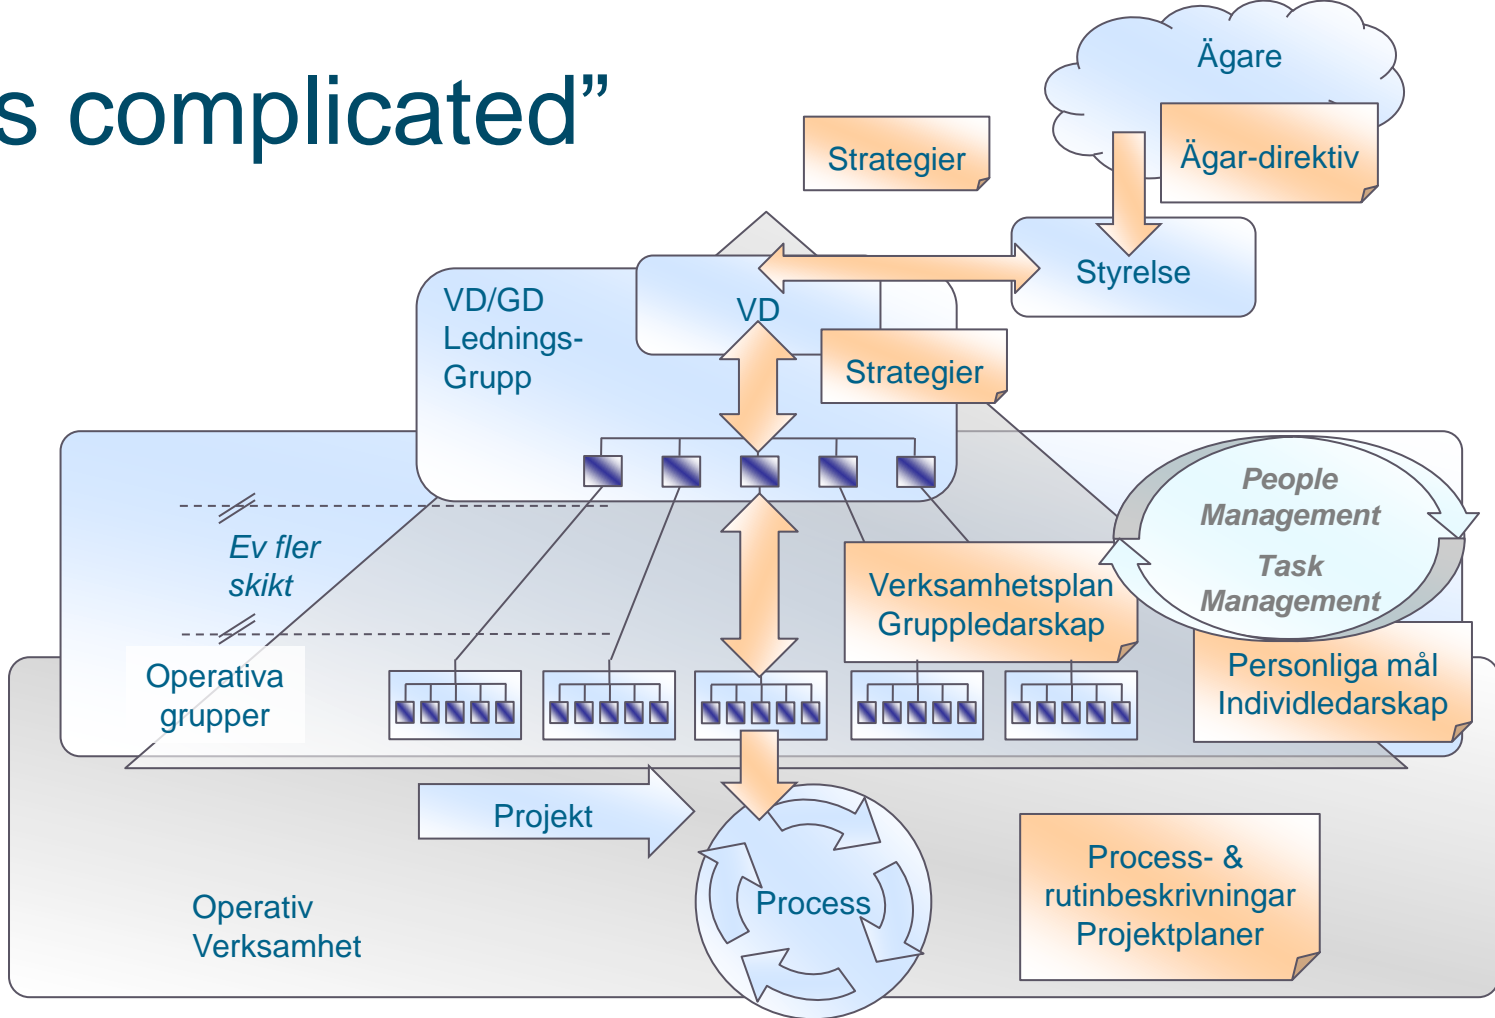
s complicated”

Ägare

Strategier

Ägar-direktiv

Styrelse

VD/GD Lednings-Grupp

VD

Strategier

People Management

Task Management

Ev fler skikt

Verksamhetsplan Gruppledarskap

Operativa grupper

Personliga mål Individledarskap

Projekt

Process

Process- & rutinbeskrivningar Projektplaner

Operativ Verksamhet